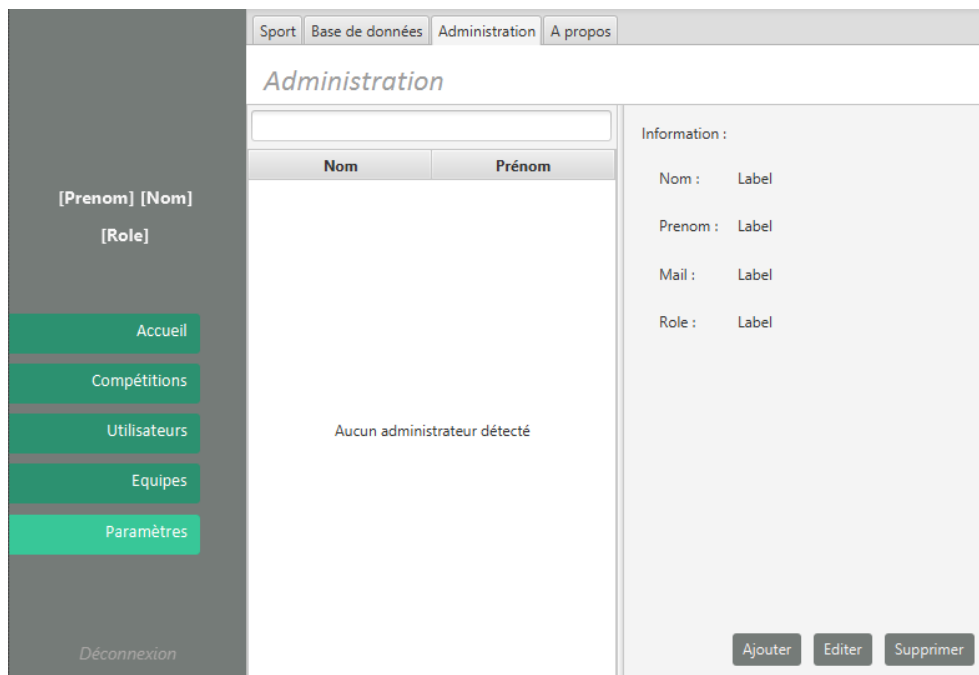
[Prenom] [Nom]
[Role]

Accueil
Compétitions
Utilisateurs
Equipes
Paramètres

Déconnexion

Sport | Base de données | Administration | A propos

Administration

| Nom | Prénom |
|---|---|

Aucun administrateur détecté

Information :

Nom : Label

Prenom : Label

Mail : Label

Role : Label

Ajouter Editer Supprimer